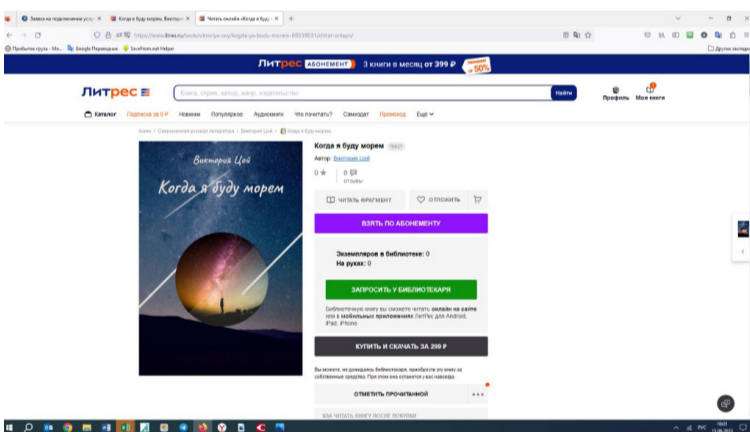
Заявка на подключение услу | Когда я буду морем, Виктори | Читать онлайн «Когда я буду

https://www.litres.ru/book/viktoriya-coy/kogda-ya-budu-morem-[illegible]/chitat-onlayn/

Пробытие груза - Мо... | Google Переводчик | SaveFrom.net Helper | Другие закладки

ЛИТРЕС АБОНЕМЕНТ 3 книги в месяц от 399 ₽ скидка до 50%

Литрес

Книги, серии, автор, жанр, издательство

Найти

Профиль | Мои книги

Каталог | Подписка за 0 ₽ | Новинки | Популярное | Аудиокниги | Что почитать? | Самиздат | Промокод | Ещё

Книги / Современная русская литература / Виктория Цой / Когда я буду морем

Виктория Цой

Когда я буду морем

Когда я буду морем 16+

Автор: Виктория Цой

0 ★ | 0 отзывы

ЧИТАТЬ ФРАГМЕНТ | ОТЛОЖИТЬ

ВЗЯТЬ ПО АБОНЕМЕНТУ

Экземпляров в библиотеке: 0
На руках: 0

ЗАПРОСИТЬ У БИБЛИОТЕКАРЯ

Библиотечную книгу вы сможете читать онлайн на сайте или в мобильных приложениях ЛитРес для Android, iPad, iPhone

КУПИТЬ И СКАЧАТЬ ЗА 299 ₽

Вы можете, не дожидаясь библиотекаря, приобрести эту книгу за собственные средства. При этом она останется у вас навсегда.

ОТМЕТИТЬ ПРОЧИТАННОЙ

КАК ЧИТАТЬ КНИГУ ПОСЛЕ ПОКУПКИ

РУС